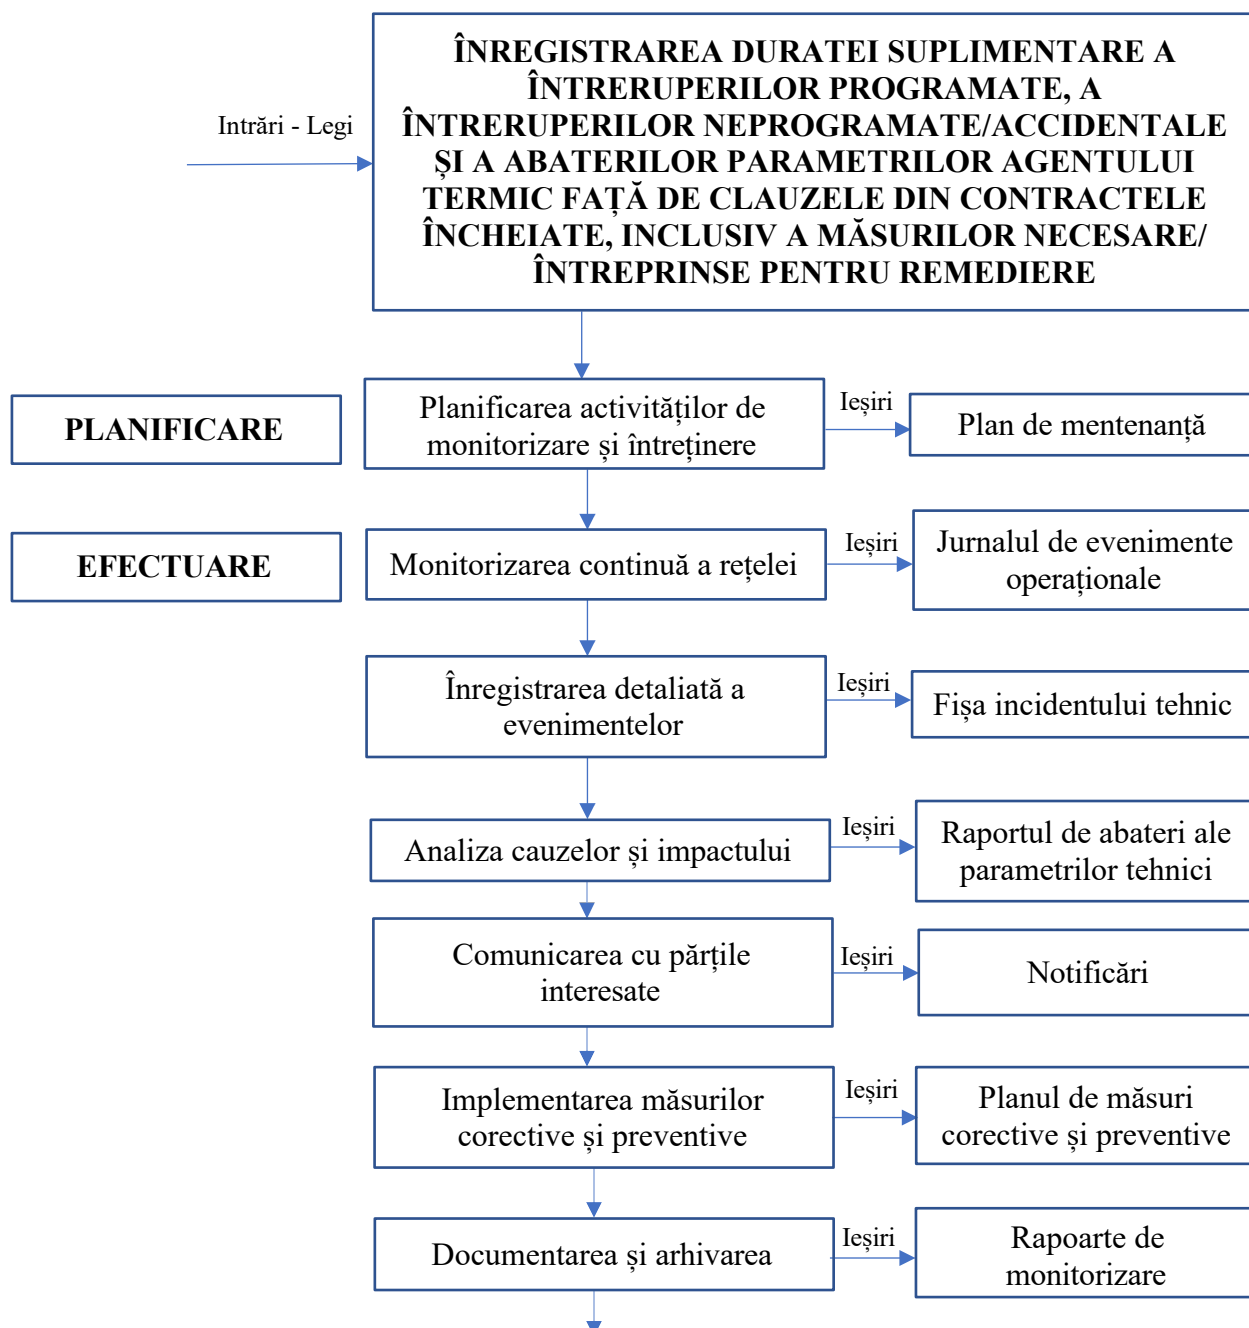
Intrări - Legi

ÎNREGISTRAREA DURATEI SUPLIMENTARE A ÎNTRERUPERILOR PROGRAMATE, A ÎNTRERUPERILOR NEPROGRAMATE/ACCIDENTALE ȘI A ABATERILOR PARAMETRILOR AGENTULUI TERMIC FAȚĂ DE CLAUZELE DIN CONTRACTELE ÎNCHEIATE, INCLUSIV A MĂSURILOR NECESARE/ ÎNTREPRINSE PENTRU REMEDIERE

PLANIFICARE

Planificarea activităților de monitorizare și întreținere

Ieșiri

Plan de mentenanță

EFECTUARE

Monitorizarea continuă a rețelei

Ieșiri

Jurnalul de evenimente operaționale

Înregistrarea detaliată a evenimentelor

Ieșiri

Fișa incidentului tehnic

Analiza cauzelor și impactului

Ieșiri

Raportul de abateri ale parametrilor tehnici

Comunicarea cu părțile interesate

Ieșiri

Notificări

Implementarea măsurilor corective și preventive

Ieșiri

Planul de măsuri corective și preventive

Documentarea și arhivarea

Ieșiri

Rapoarte de monitorizare